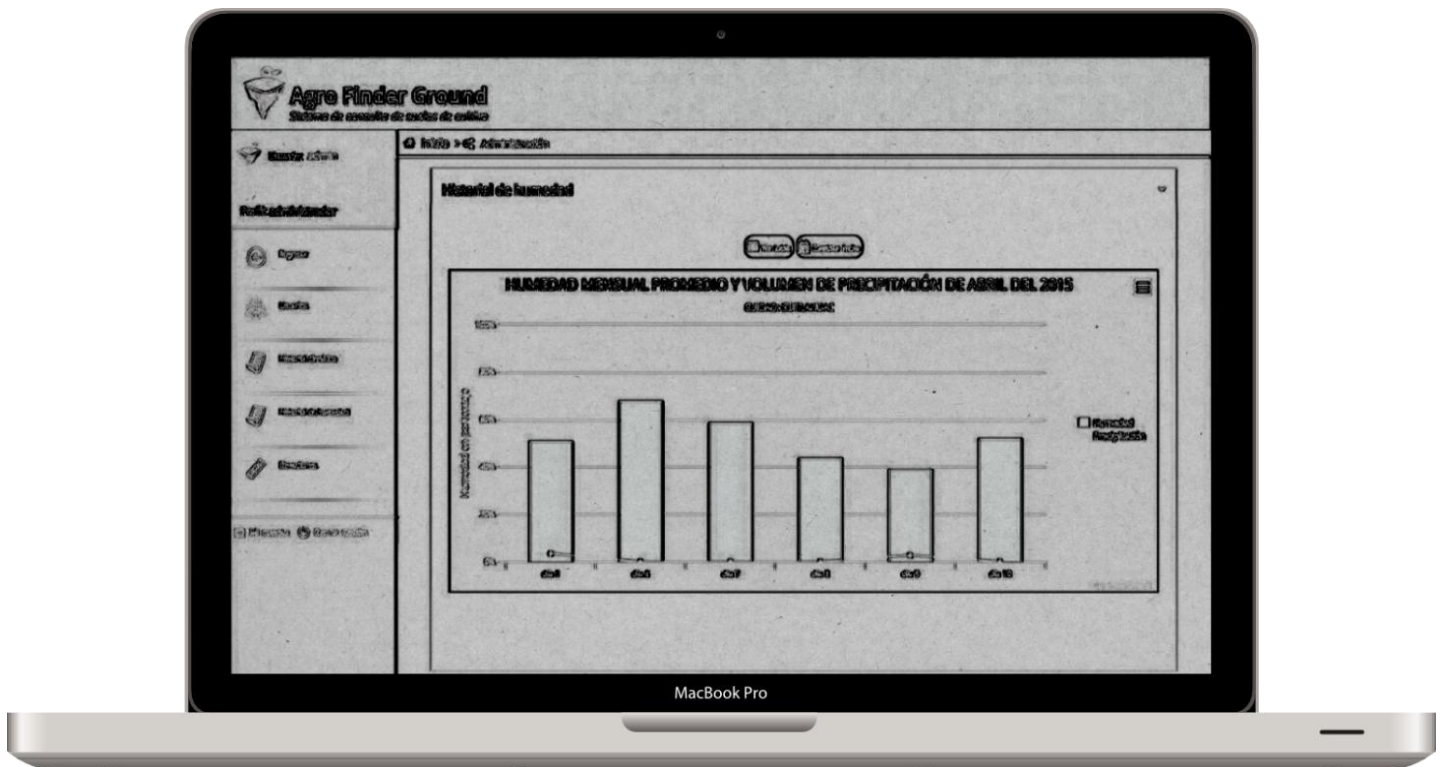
Agro Finder Ground
Sistema de consulta de suelos de cultivo

Usuario: Admin

Perfil: administrador

Ingresar

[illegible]

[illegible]

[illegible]

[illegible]

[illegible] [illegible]

Inicio > Administración

Historial de humedad

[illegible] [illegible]

HUMEDAD MENSUAL PROMEDIO Y VOLUMEN DE PRECIPITACIÓN DE ABRIL DEL 2015

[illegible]

Humedad en porcentaje

100%
75%
50%
25%
0%

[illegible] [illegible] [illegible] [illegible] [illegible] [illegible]

Humedad
Precipitación

MacBook Pro